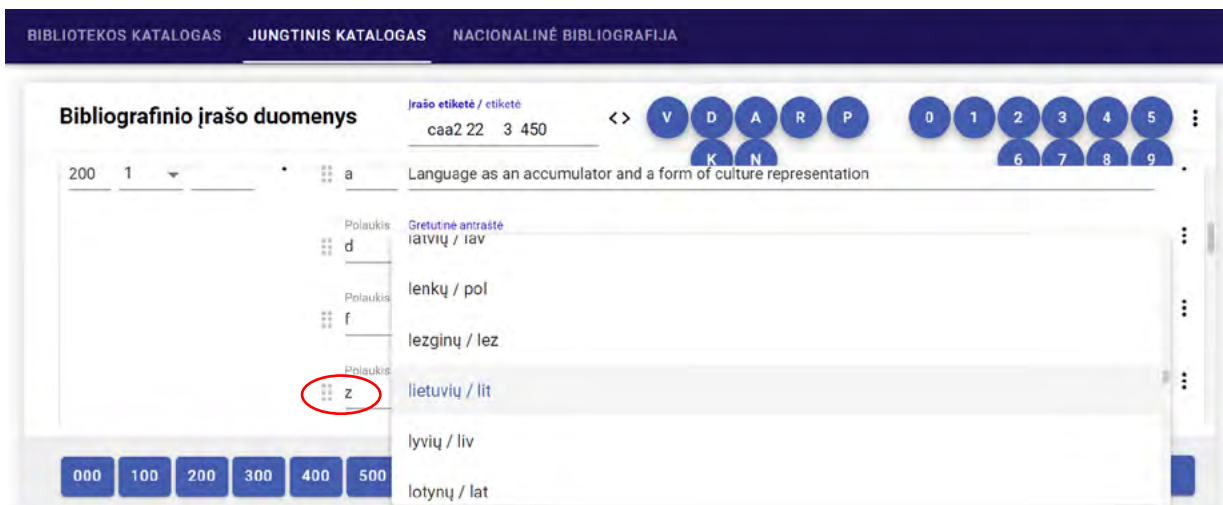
BIBLIOTEKOS KATALOGAS JUNGTINIS KATALOGAS NACIONALINĖ BIBLIOGRAFIJA

Bibliografinio įrašo duomenys

Įrašo etiketė / etiketė
caa2 22 3 450

<>

V D A R P K N

0 1 2 3 4 5 6 7 8 9

200 1 a Language as an accumulator and a form of culture representation

Polaukis d
Gretutinė antraštė

Polaukis f

Polaukis z

latvių / lav
lenkų / pol
lezginų / lez
lietuvių / lit
lyvių / liv
lotynų / lat

000 100 200 300 400 500